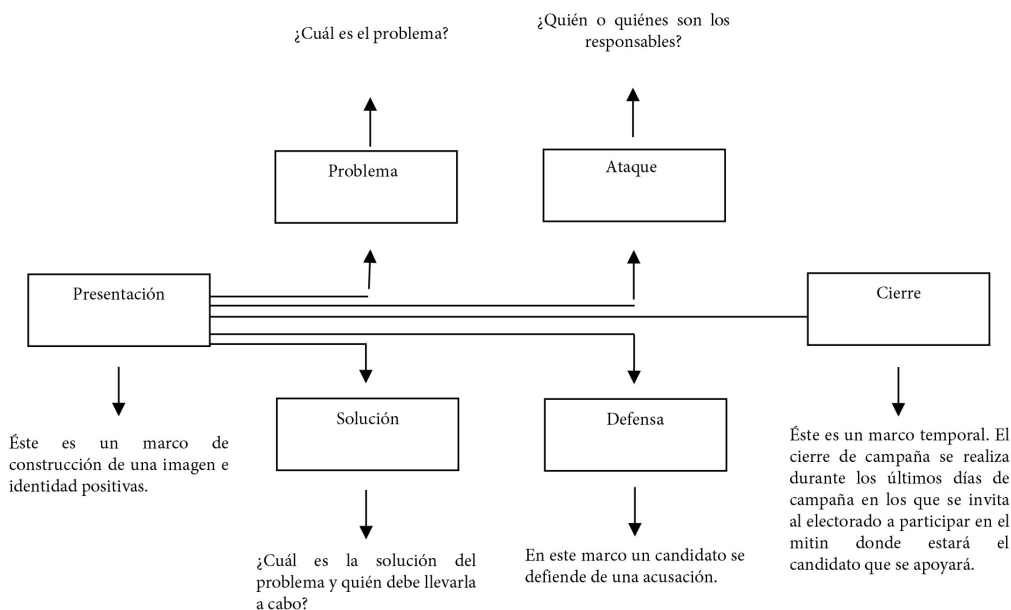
¿Cuál es el problema?

¿Quién o quiénes son los responsables?

Problema

Ataque

Presentación

Cierre

Solución

Defensa

Éste es un marco de construcción de una imagen e identidad positivas.

Éste es un marco temporal. El cierre de campaña se realiza durante los últimos días de campaña en los que se invita al electorado a participar en el mitin donde estará el candidato que se apoyará.

¿Cuál es la solución del problema y quién debe llevarla a cabo?

En este marco un candidato se defiende de una acusación.